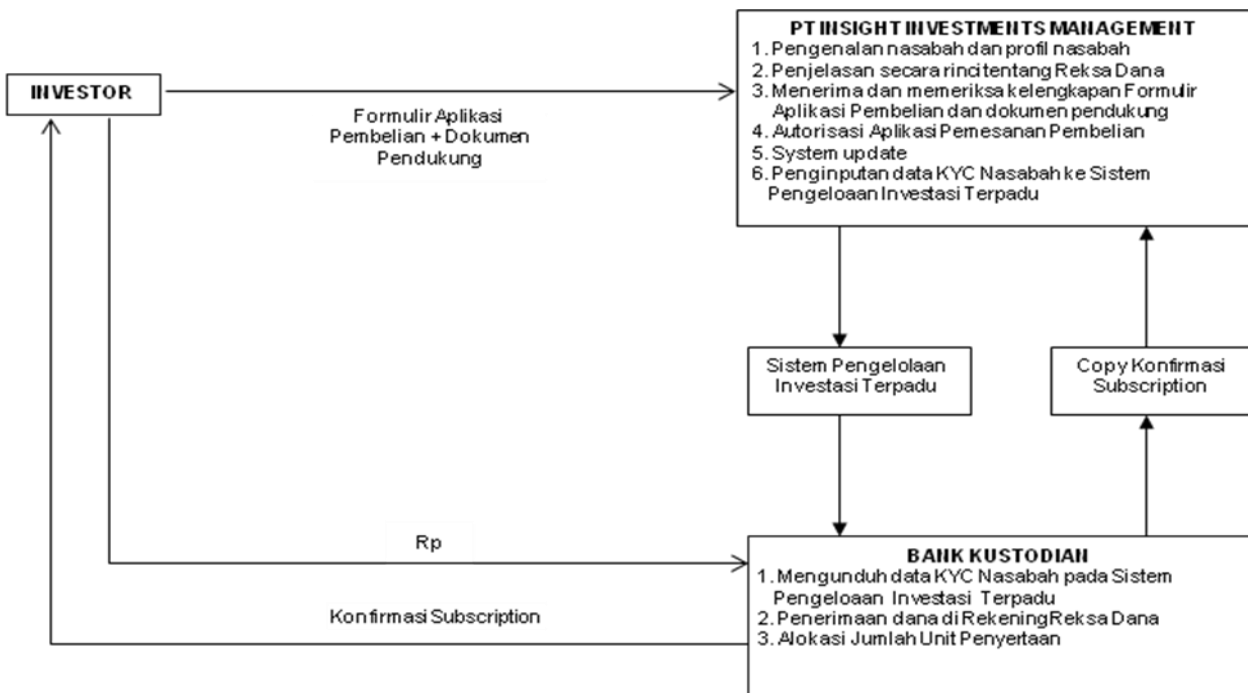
INVESTOR

Formulir Aplikasi Pembelian + Dokumen Pendukung

PT INSIGHT INVESTMENTS MANAGEMENT
1. Pengenalan nasabah dan profil nasabah
2. Penjelasan secara rinci tentang Reksa Dana
3. Menerima dan memeriksa kelengkapan Formulir Aplikasi Pembelian dan dokumen pendukung
4. Autorisasi Aplikasi Pemesanan Pembelian
5. System update
6. Penginputan data KYC Nasabah ke Sistem Pengeloaan Investasi Terpadu

Sistem Pengelolaan Investasi Terpadu

Copy Konfirmasi Subscription

Rp

Konfirmasi Subscription

BANK KUSTODIAN
1. Mengunduh data KYC Nasabah pada Sistem Pengeloaan Investasi Terpadu
2. Penerimaan dana di Rekening Reksa Dana
3. Alokasi Jumlah Unit Penyertaan